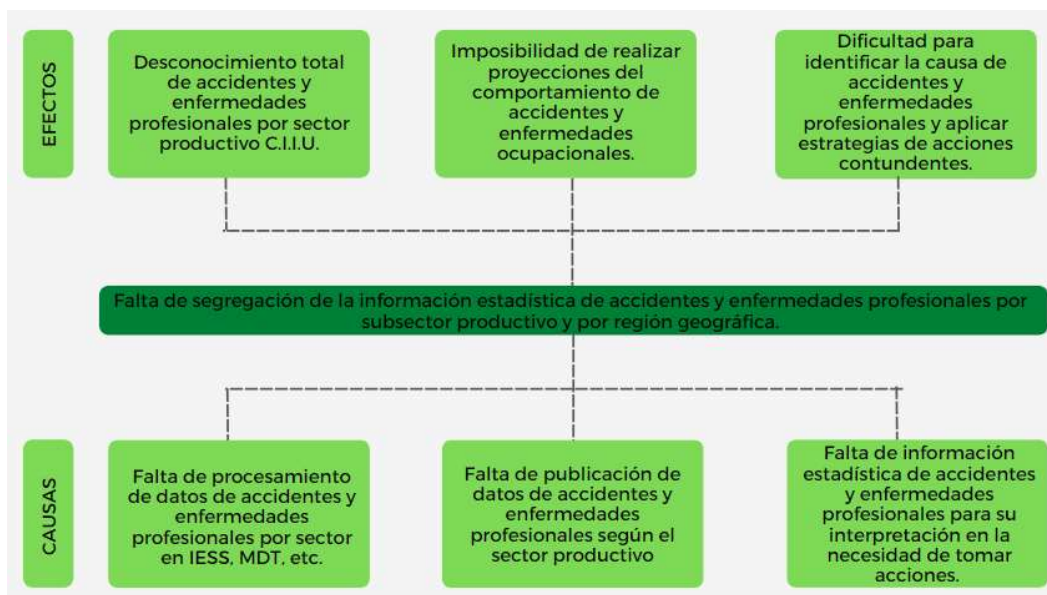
EFECTOS

Desconocimiento total de accidentes y enfermedades profesionales por sector productivo C.I.I.U.

Imposibilidad de realizar proyecciones del comportamiento de accidentes y enfermedades ocupacionales.

Dificultad para identificar la causa de accidentes y enfermedades profesionales y aplicar estrategias de acciones contundentes.

Falta de segregación de la información estadística de accidentes y enfermedades profesionales por subsector productivo y por región geográfica.

CAUSAS

Falta de procesamiento de datos de accidentes y profesionales enfermedades profesionales por sector en IESS, MDT, etc.

Falta de publicación de datos de accidentes y enfermedades profesionales según el sector productivo

Falta de información estadística de accidentes y enfermedades profesionales para su interpretación en la necesidad de tomar acciones.